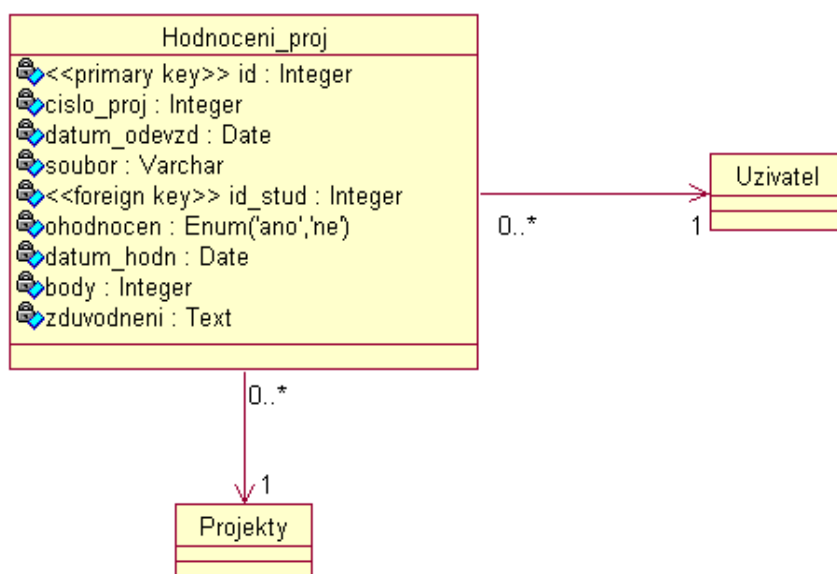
Hodnoceni_proj

<<primary key>> id : Integer
cislo_proj : Integer
datum_odevzd : Date
soubor : Varchar
<<foreign key>> id_stud : Integer
ohodnocen : Enum('ano','ne')
datum_hodn : Date
body : Integer
zduvodneni : Text

0..*

1

Uzivatel

0..*

1

Projekty